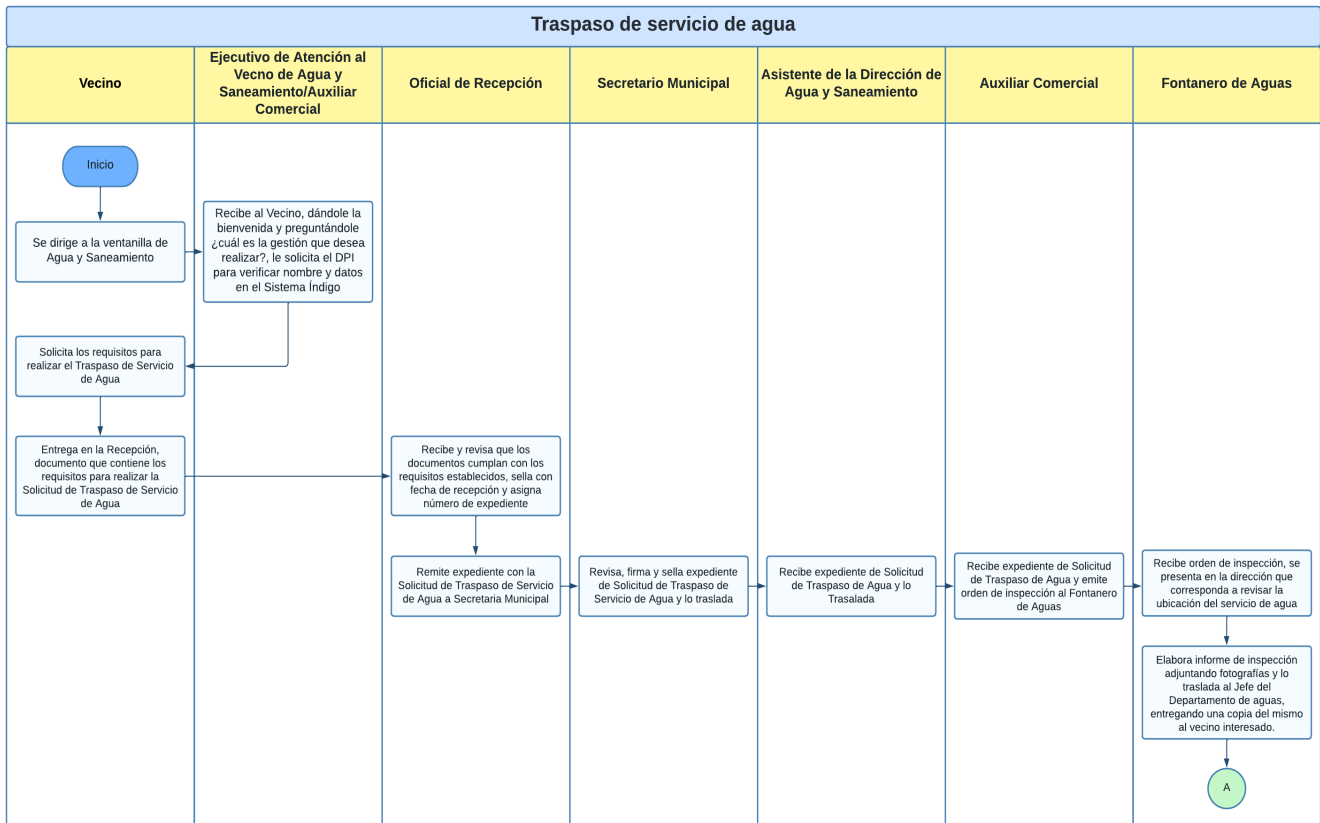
Traspaso de servicio de agua

Vecino

Ejecutivo de Atención al Vecno de Agua y Saneamiento/Auxiliar Comercial

Oficial de Recepción

Secretario Municipal

Asistente de la Dirección de Agua y Saneamiento

Auxiliar Comercial

Fontanero de Aguas

Inicio

Se dirige a la ventanilla de Agua y Saneamiento

Recibe al Vecino, dándole la bienvenida y preguntándole ¿cuál es la gestión que desea realizar?, le solicita el DPI para verificar nombre y datos en el Sistema Índigo

Solicita los requisitos para realizar el Traspaso de Servicio de Agua

Entrega en la Recepción, documento que contiene los requisitos para realizar la Solicitud de Traspaso de Servicio de Agua

Recibe y revisa que los documentos cumplan con los requisitos establecidos, sella con fecha de recepción y asigna número de expediente

Remite expediente con la Solicitud de Traspaso de Servicio de Agua a Secretaria Municipal

Revisa, firma y sella expediente de Solicitud de Traspaso de Servicio de Agua y lo traslada

Recibe expediente de Solicitud de Traspaso de Agua y lo Trasalada

Recibe expediente de Solicitud de Traspaso de Agua y emite orden de inspección al Fontanero de Aguas

Recibe orden de inspección, se presenta en la dirección que corresponda a revisar la ubicación del servicio de agua

Elabora informe de inspección adjuntando fotografías y lo traslada al Jefe del Departamento de aguas, entregando una copia del mismo al vecino interesado.

A